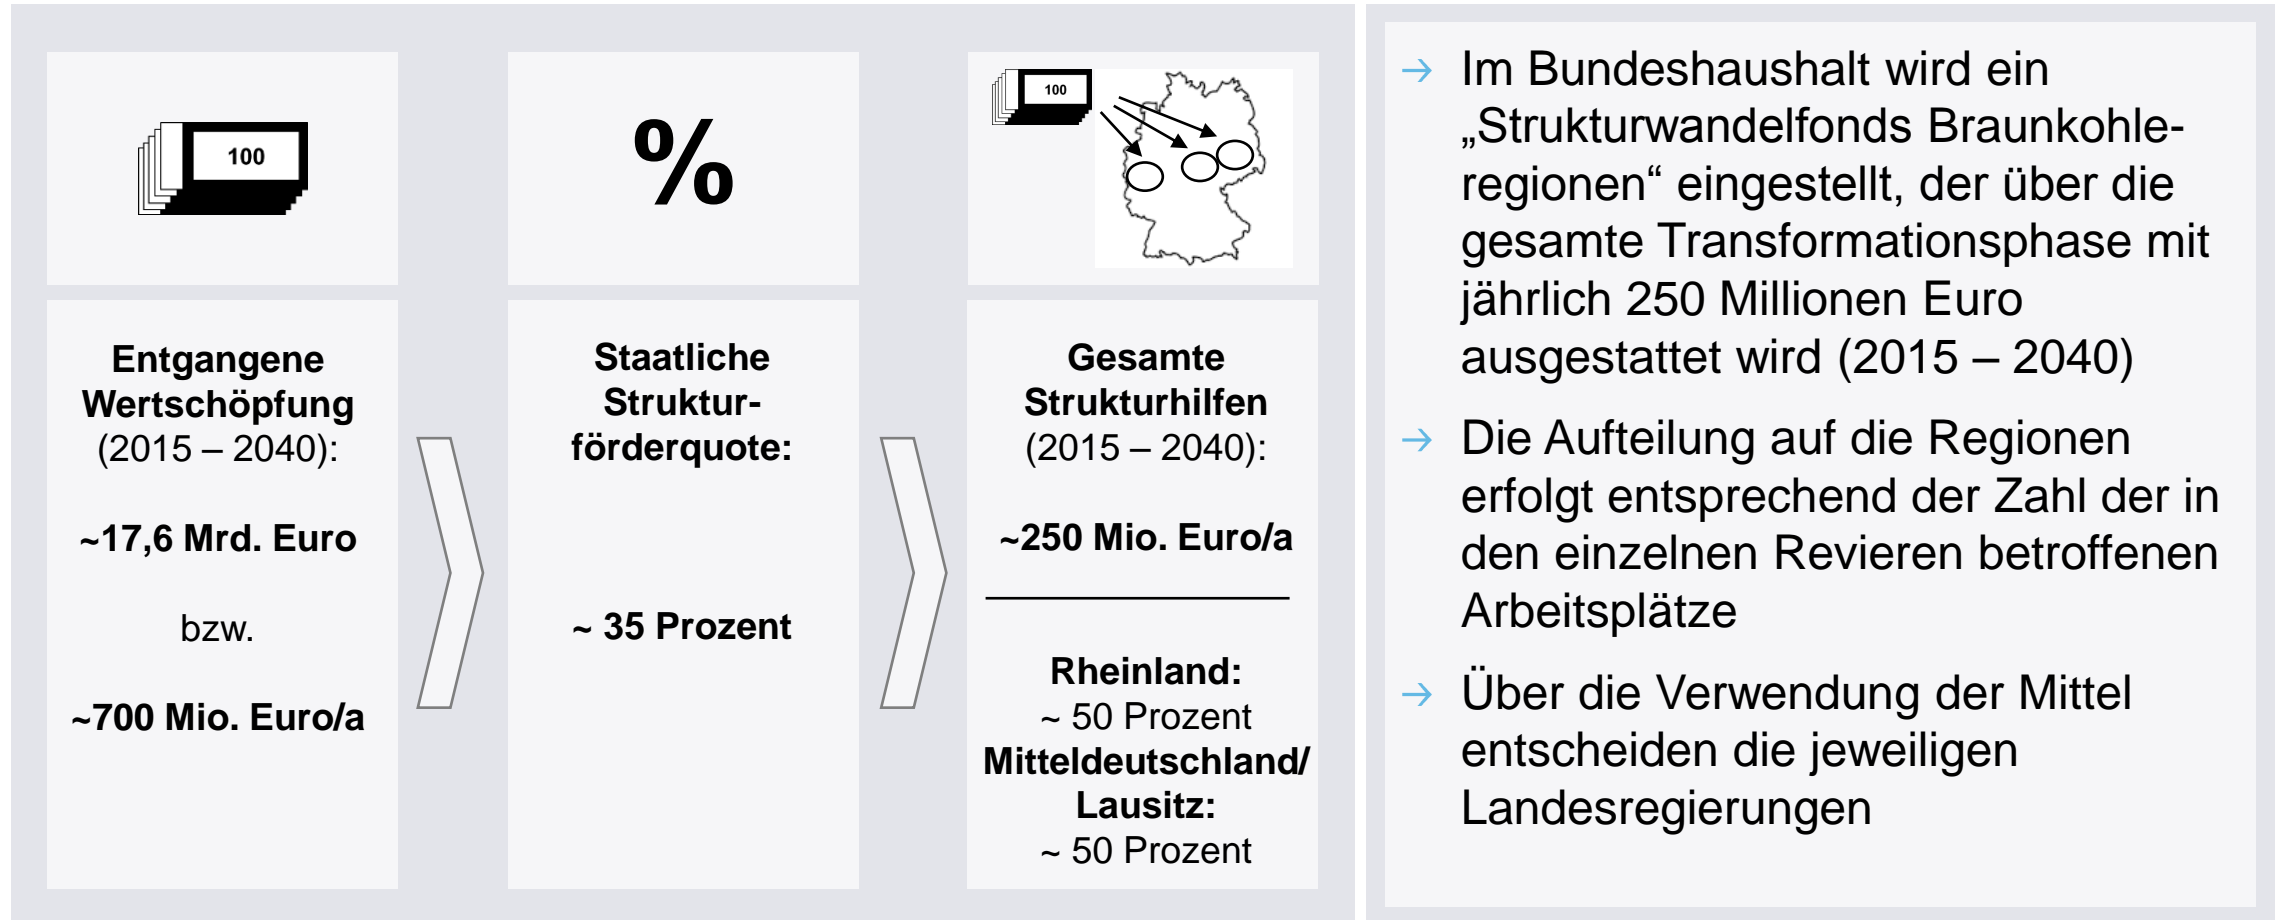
100

%

100

Entgangene Wertschöpfung (2015 – 2040):

~17,6 Mrd. Euro

bzw.

~700 Mio. Euro/a

Staatliche Strukturförderquote:

~ 35 Prozent

Gesamte Strukturhilfen (2015 – 2040):

~250 Mio. Euro/a

Rheinland:
~ 50 Prozent
Mitteldeutschland/ Lausitz:
~ 50 Prozent

→ Im Bundeshaushalt wird ein „Strukturwandelfonds Braunkohleregionen“ eingestellt, der über die gesamte Transformationsphase mit jährlich 250 Millionen Euro ausgestattet wird (2015 – 2040)

→ Die Aufteilung auf die Regionen erfolgt entsprechend der Zahl der in den einzelnen Revieren betroffenen Arbeitsplätze

→ Über die Verwendung der Mittel entscheiden die jeweiligen Landesregierungen